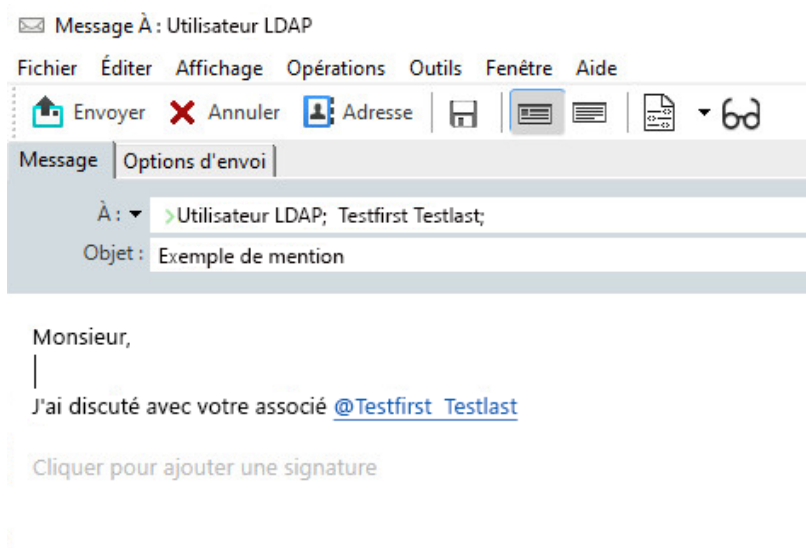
Message À : Utilisateur LDAP

Fichier Éditer Affichage Opérations Outils Fenêtre Aide

Envoyer Annuler Adresse

Message | Options d'envoi

À : >Utilisateur LDAP; Testfirst Testlast;

Objet : Exemple de mention

Monsieur,

J'ai discuté avec votre associé @Testfirst Testlast

Cliquer pour ajouter une signature